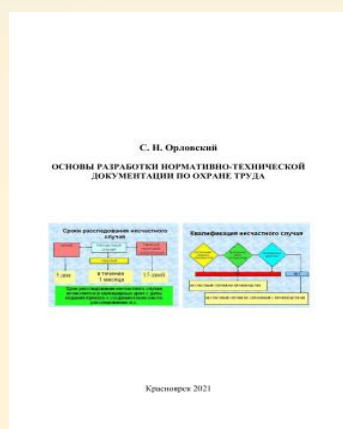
С. И. Орловский

ОСНОВЫ РАЗРАБОТКИ НОРМАТИВНО-ТЕХНИЧЕСКОЙ ДОКУМЕНТАЦИИ ПО ОХРАНЕ ТРУДА

Сроки расследования несчастного случая

3 дня

в течение 1 месяца

15 дней

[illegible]

Квалификация несчастного случая

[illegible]

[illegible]

Красноярск 2021